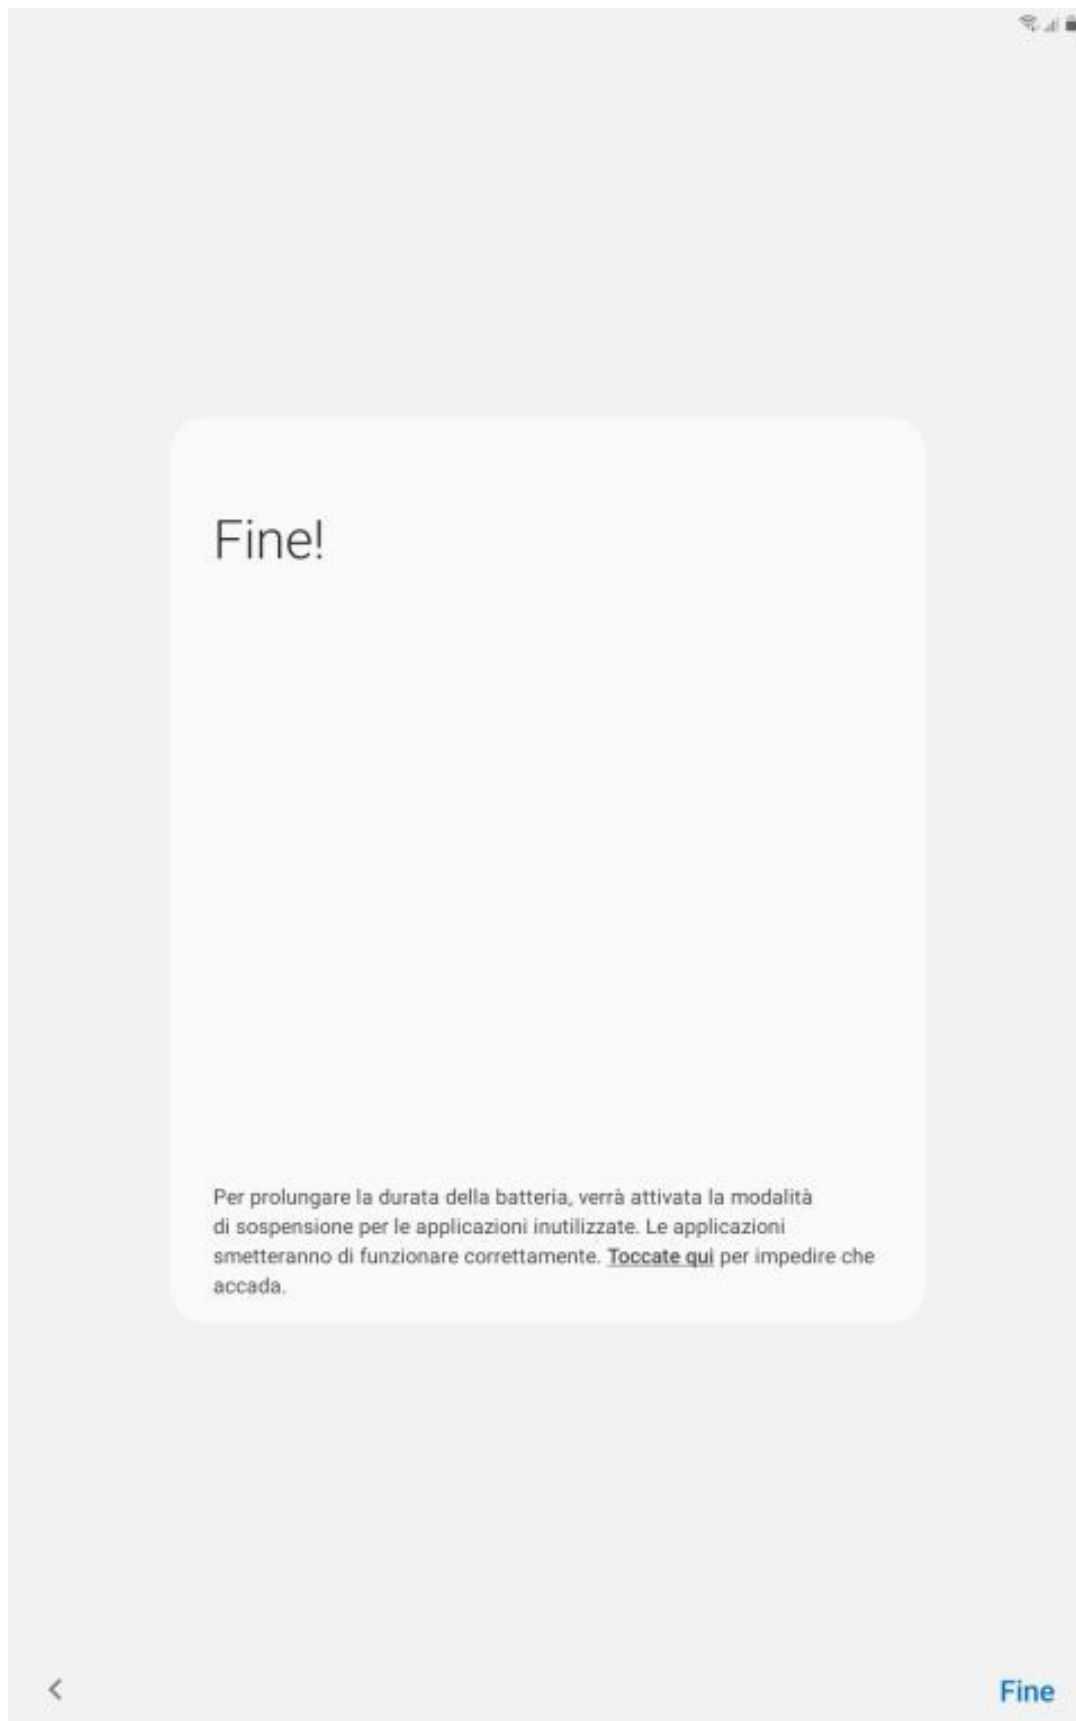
Fine!

Per prolungare la durata della batteria, verrà attivata la modalità di sospensione per le applicazioni inutilizzate. Le applicazioni smetteranno di funzionare correttamente. Toccate qui per impedire che accada.

<

Fine